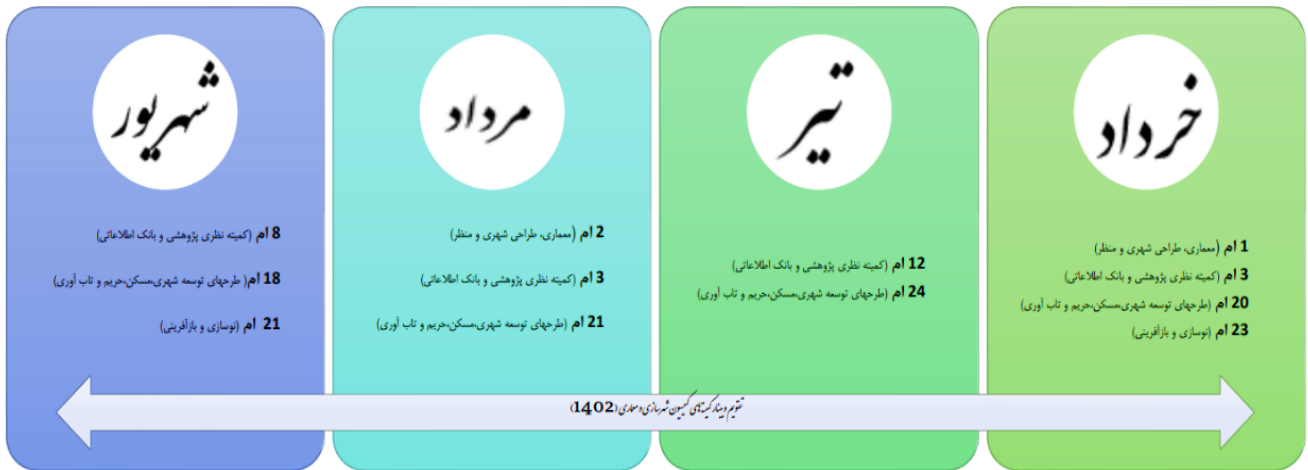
خرداد

1 ام (معماری، طراحی شهری و منظر)
3 ام (کمیته نظری پژوهشی و بانک اطلاعاتی)
20 ام (طرحهای توسعه شهری،مسکن،حریم و تاب آوری)
23 ام (نوسازی و بازآفرینی)

تیر

12 ام (کمیته نظری پژوهشی و بانک اطلاعاتی)
24 ام (طرحهای توسعه شهری،مسکن،حریم و تاب آوری)

مرداد

2 ام (معماری، طراحی شهری و منظر)
3 ام (کمیته نظری پژوهشی و بانک اطلاعاتی)
21 ام (طرحهای توسعه شهری،مسکن،حریم و تاب آوری)

شهریور

8 ام (کمیته نظری پژوهشی و بانک اطلاعاتی)
18 ام( طرحهای توسعه شهری،مسکن،حریم و تاب آوری)
21 ام (نوسازی و بازآفرینی)

تقویم وبینار کمیته‌های کمیسیون شهرسازی و معماری (1402)